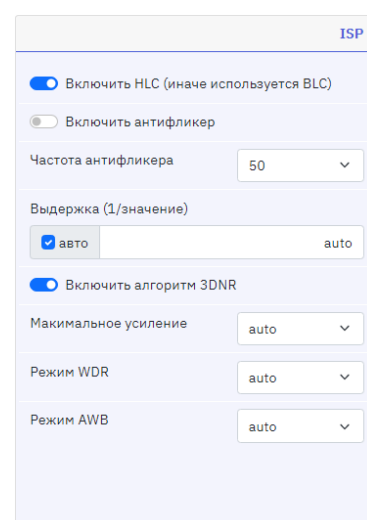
ISP

Включить HLC (иначе используется BLC)

Включить антифликер

Частота антифликера
50

Выдержка (1/значение)
авто
auto

Включить алгоритм 3DNR

Макимальное усиление
auto

Режим WDR
auto

Режим AWB
auto